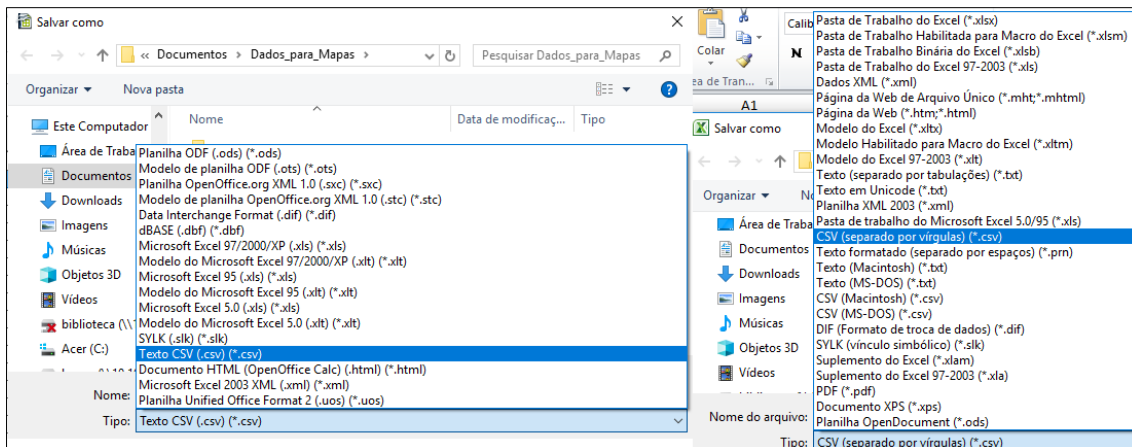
Salvar como

« Documentos › Dados_para_Mapas ›

Pesquisar Dados_para_Mapas

Organizar ▾ Nova pasta

Nome Data de modificaç... Tipo

Este Computador
Área de Traba
Documentos
Downloads
Imagens
Músicas
Objetos 3D
Vídeos
biblioteca (\\
Acer (C:)

Planilha ODF (.ods) (*.ods)
Modelo de planilha ODF (.ots) (*.ots)
Planilha OpenOffice.org XML 1.0 (.sxc) (*.sxc)
Modelo de planilha OpenOffice.org XML 1.0 (.stc) (*.stc)
Data Interchange Format (.dif) (*.dif)
dBASE (.dbf) (*.dbf)
Microsoft Excel 97/2000/XP (.xls) (*.xls)
Modelo do Microsoft Excel 97/2000/XP (.xlt) (*.xlt)
Microsoft Excel 95 (.xls) (*.xls)
Modelo do Microsoft Excel 95 (.xlt) (*.xlt)
Microsoft Excel 5.0 (.xls) (*.xls)
Modelo do Microsoft Excel 5.0 (.xlt) (*.xlt)
SYLK (.slk) (*.slk)
Texto CSV (.csv) (*.csv)
Documento HTML (OpenOffice Calc) (.html) (*.html)
Microsoft Excel 2003 XML (.xml) (*.xml)
Planilha Unified Office Format 2 (.uos) (*.uos)

Nome:
Tipo: Texto CSV (.csv) (*.csv)

Colar
N
ea de Tran...
A1
Calib
Salvar como
Organizar ▾
Área de Traba
Documentos
Downloads
Imagens
Músicas
Objetos 3D
Vídeos
Nome do arquivo:
Tipo:

Pasta de Trabalho do Excel (*.xlsx)
Pasta de Trabalho Habilitada para Macro do Excel (*.xlsm)
Pasta de Trabalho Binária do Excel (*.xlsb)
Pasta de Trabalho do Excel 97-2003 (*.xls)
Dados XML (*.xml)
Página da Web de Arquivo Único (*.mht;*.mhtml)
Página da Web (*.htm;*.html)
Modelo do Excel (*.xltx)
Modelo Habilitado para Macro do Excel (*.xltm)
Modelo do Excel 97-2003 (*.xlt)
Texto (separado por tabulações) (*.txt)
Texto em Unicode (*.txt)
Planilha XML 2003 (*.xml)
Pasta de trabalho do Microsoft Excel 5.0/95 (*.xls)
CSV (separado por vírgulas) (*.csv)
Texto formatado (separado por espaços) (*.prn)
Texto (Macintosh) (*.txt)
Texto (MS-DOS) (*.txt)
CSV (Macintosh) (*.csv)
CSV (MS-DOS) (*.csv)
DIF (Formato de troca de dados) (*.dif)
SYLK (vínculo simbólico) (*.slk)
Suplemento do Excel (*.xlam)
Suplemento do Excel 97-2003 (*.xla)
PDF (*.pdf)
Documento XPS (*.xps)
Planilha OpenDocument (*.ods)
CSV (separado por vírgulas) (*.csv)